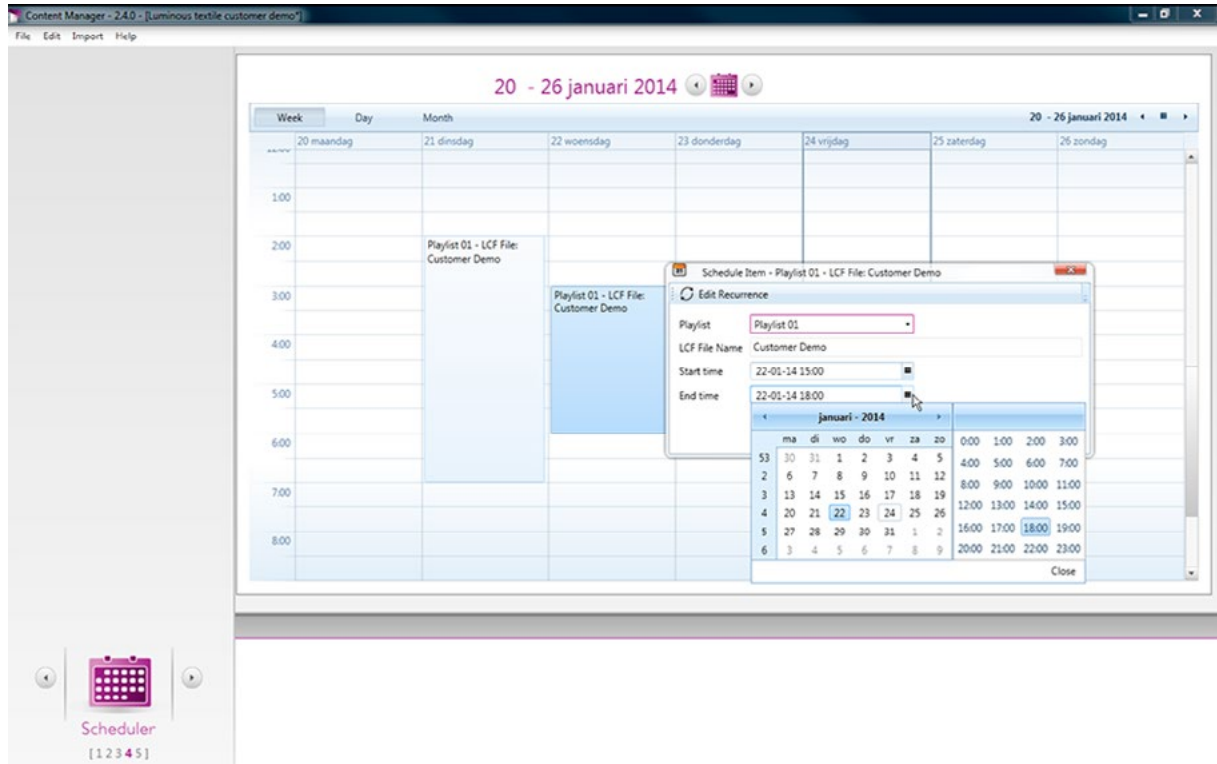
Content Manager - 2.4.0 - [Luminous textile customer demo*]

File Edit Import Help

20 - 26 januari 2014

Week Day Month

20 - 26 januari 2014

| | 20 maandag | 21 dinsdag | 22 woensdag | 23 donderdag | 24 vrijdag | 25 zaterdag | 26 zondag |
|---|---|---|---|---|---|---|---|
| 1:00 | | | | | | | |
| 2:00 | | Playlist 01 - LCF File: Customer Demo | | | | | |
| 3:00 | | | Playlist 01 - LCF File: Customer Demo | | | | |
| 4:00 | | | | | | | |
| 5:00 | | | | | | | |
| 6:00 | | | | | | | |
| 7:00 | | | | | | | |
| 8:00 | | | | | | | |

Schedule Item - Playlist 01 - LCF File: Customer Demo

Edit Recurrence

Playlist: Playlist 01

LCF File Name: Customer Demo

Start time: 22-01-14 15:00

End time: 22-01-14 18:00

januari - 2014

| | ma | di | wo | do | vr | za | zo |
|---|---|---|---|---|---|---|---|
| 53 | 30 | 31 | 1 | 2 | 3 | 4 | 5 |
| 2 | 6 | 7 | 8 | 9 | 10 | 11 | 12 |
| 3 | 13 | 14 | 15 | 16 | 17 | 18 | 19 |
| 4 | 20 | 21 | 22 | 23 | 24 | 25 | 26 |
| 5 | 27 | 28 | 29 | 30 | 31 | 1 | 2 |
| 6 | 3 | 4 | 5 | 6 | 7 | 8 | 9 |

| | | | |
|---|---|---|---|
| 0:00 | 1:00 | 2:00 | 3:00 |
| 4:00 | 5:00 | 6:00 | 7:00 |
| 8:00 | 9:00 | 10:00 | 11:00 |
| 12:00 | 13:00 | 14:00 | 15:00 |
| 16:00 | 17:00 | 18:00 | 19:00 |
| 20:00 | 21:00 | 22:00 | 23:00 |

Close

Scheduler
[12345]